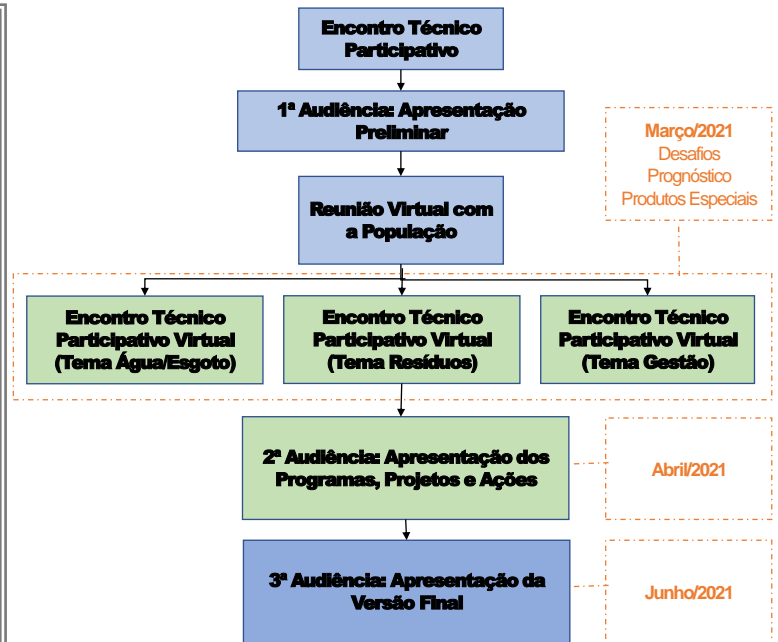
Encontro Técnico Participativo

1ª Audiência: Apresentação Preliminar

Março/2021
Desafios
Prognóstico
Produtos Especiais

Reunião Virtual com a População

Encontro Técnico Participativo Virtual (Tema Água/Esgoto)

Encontro Técnico Participativo Virtual (Tema Resíduos)

Encontro Técnico Participativo Virtual (Tema Gestão)

2ª Audiência: Apresentação dos Programas, Projetos e Ações

Abril/2021

3ª Audiência: Apresentação da Versão Final

Junho/2021